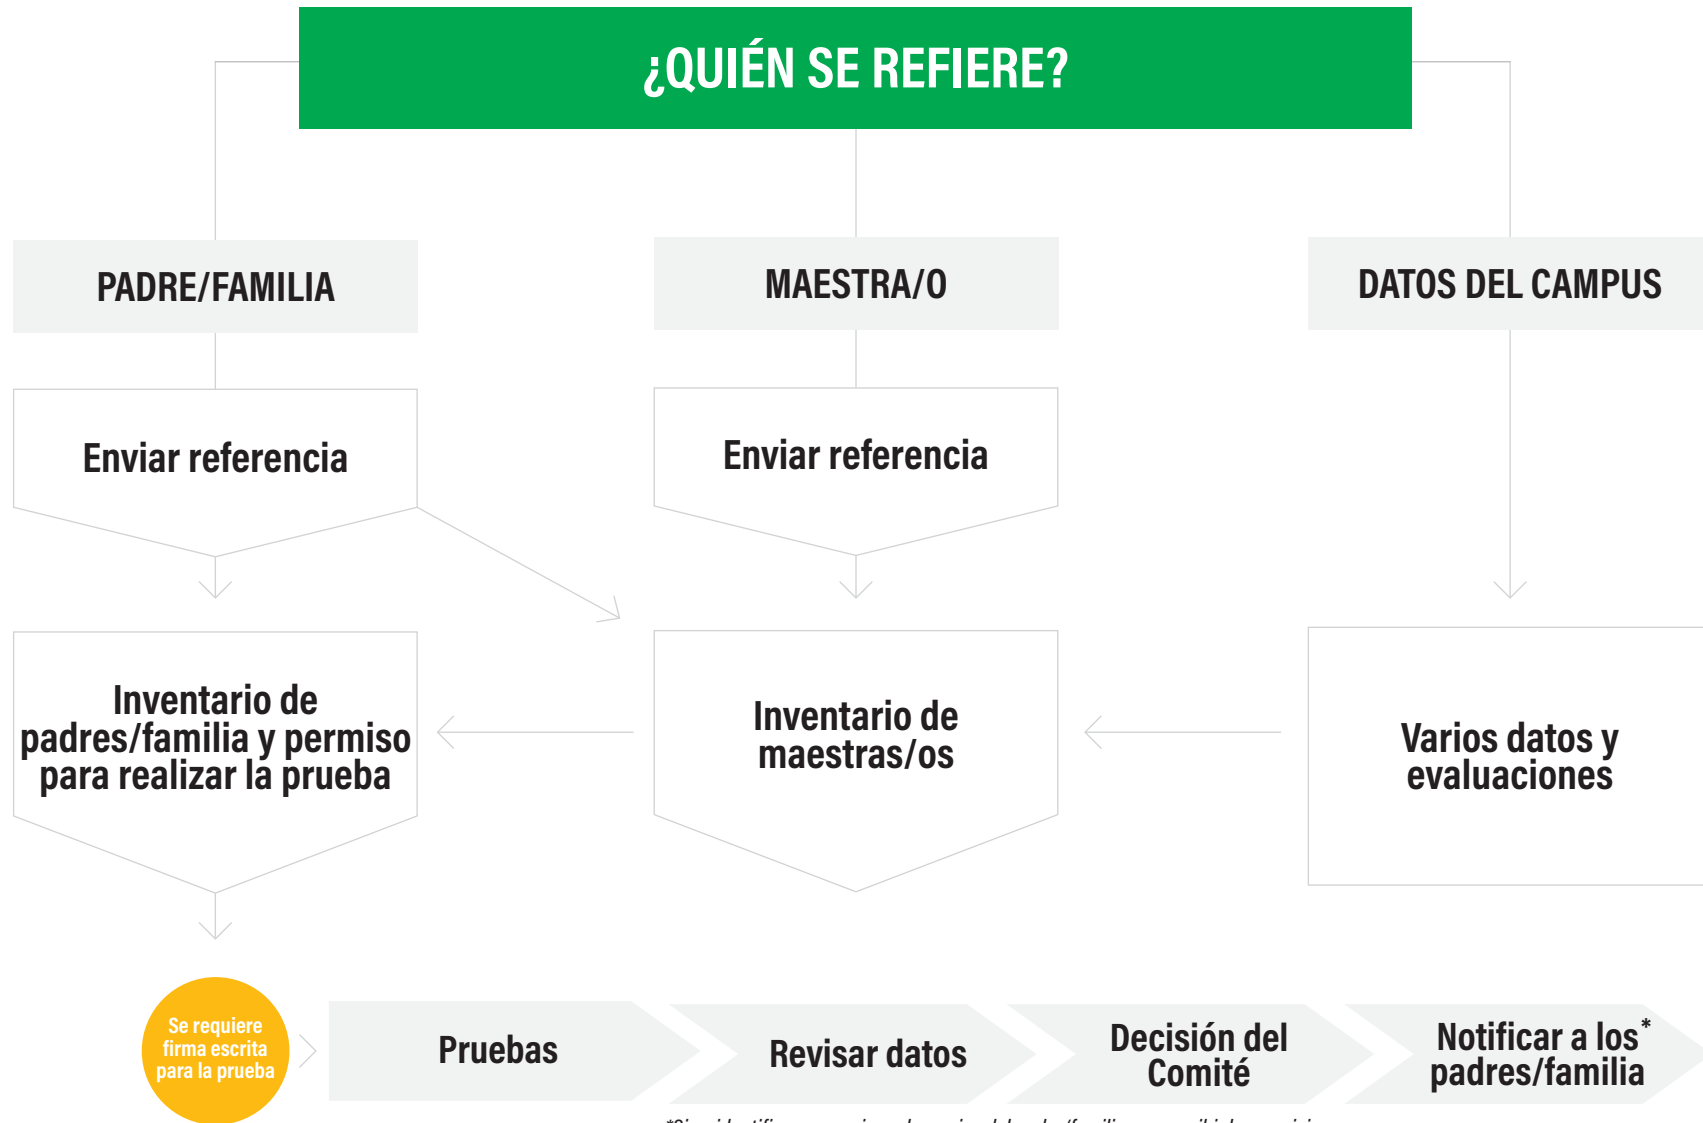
¿QUIÉN SE REFIERE?

PADRE/FAMILIA

MAESTRA/O

DATOS DEL CAMPUS

Enviar referencia

Enviar referencia

Inventario de padres/familia y permiso para realizar la prueba

Inventario de maestras/os

Varios datos y evaluaciones

Se requiere firma escrita para la prueba

Pruebas

Revisar datos

Decisión del Comité

Notificar a los* padres/familia

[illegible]